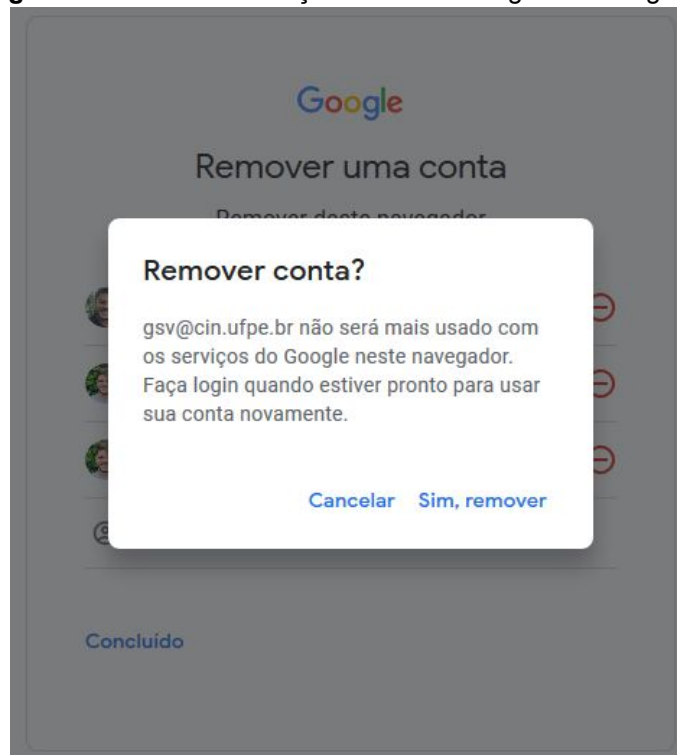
Google

Remover uma conta

Remover deste navegador

Remover conta?

gsv@cin.ufpe.br não será mais usado com os serviços do Google neste navegador. Faça login quando estiver pronto para usar sua conta novamente.

Cancelar Sim, remover

Concluído